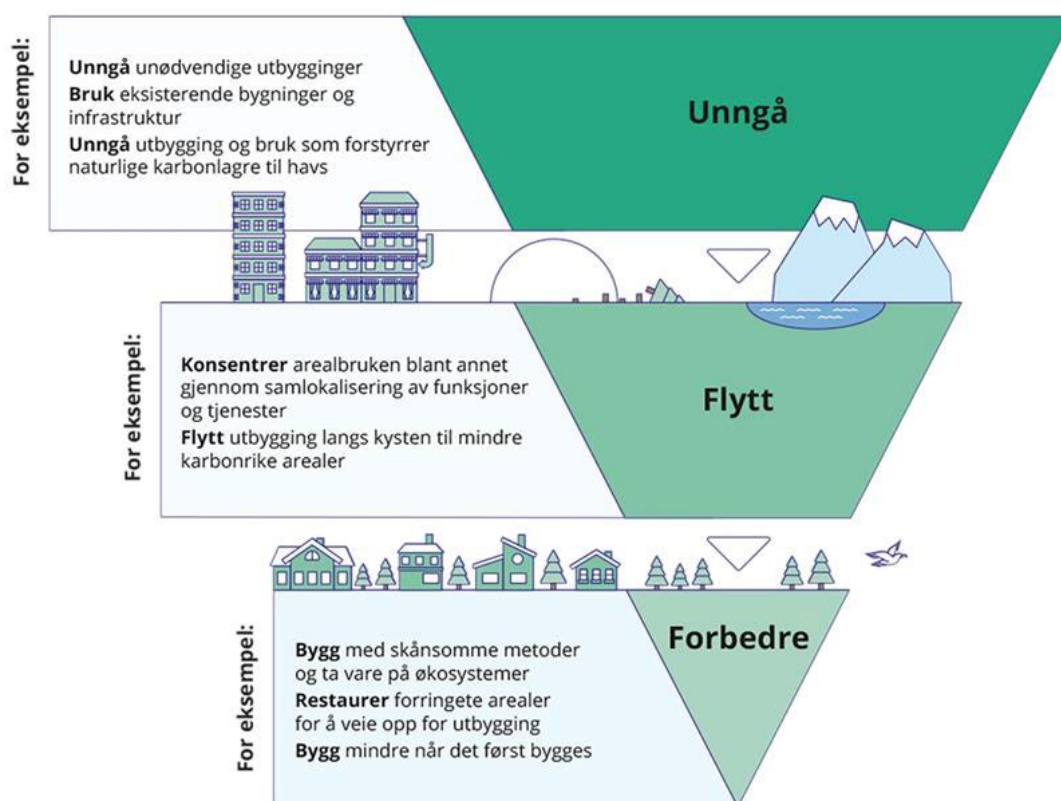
For eksempel:

**Unngå** unødvendige utbygginger
**Bruk** eksisterende bygninger og infrastruktur
**Unngå** utbygging og bruk som forstyrrer naturlige karbonlagre til havs

Unngå

For eksempel:

**Konsentrer** arealbruken blant annet gjennom samlokalisering av funksjoner og tjenester
**Flytt** utbygging langs kysten til mindre karbonrike arealer

Flytt

For eksempel:

**Bygg** med skånsomme metoder og ta vare på økosystemer
**Restaurer** forringete arealer for å veie opp for utbygging
**Bygg** mindre når det først bygges

Forbedre